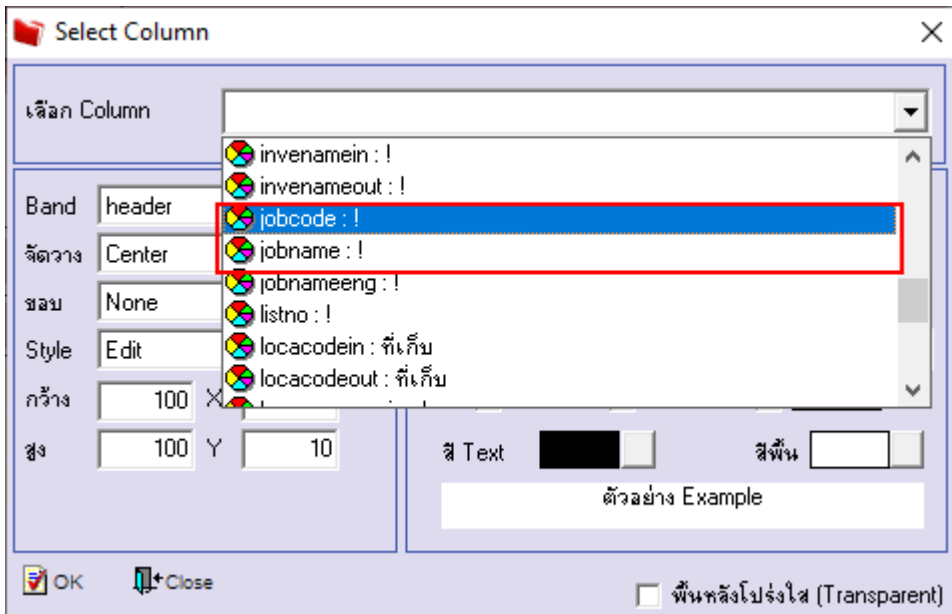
Select Column

เลือก Column

invenamein : !
invenameout : !
jobcode : !
jobname : !
jobnameeng : !
listno : !
locacodein : ที่เก็บ
locacodeout : ที่เก็บ

Band header
จัดวาง Center
ขอบ None
Style Edit
กว้าง 100 X
สูง 100 Y 10

สี Text
สีพื้น
ตัวอย่าง Example

OK
Close
พื้นหลังโปร่งใส (Transparent)